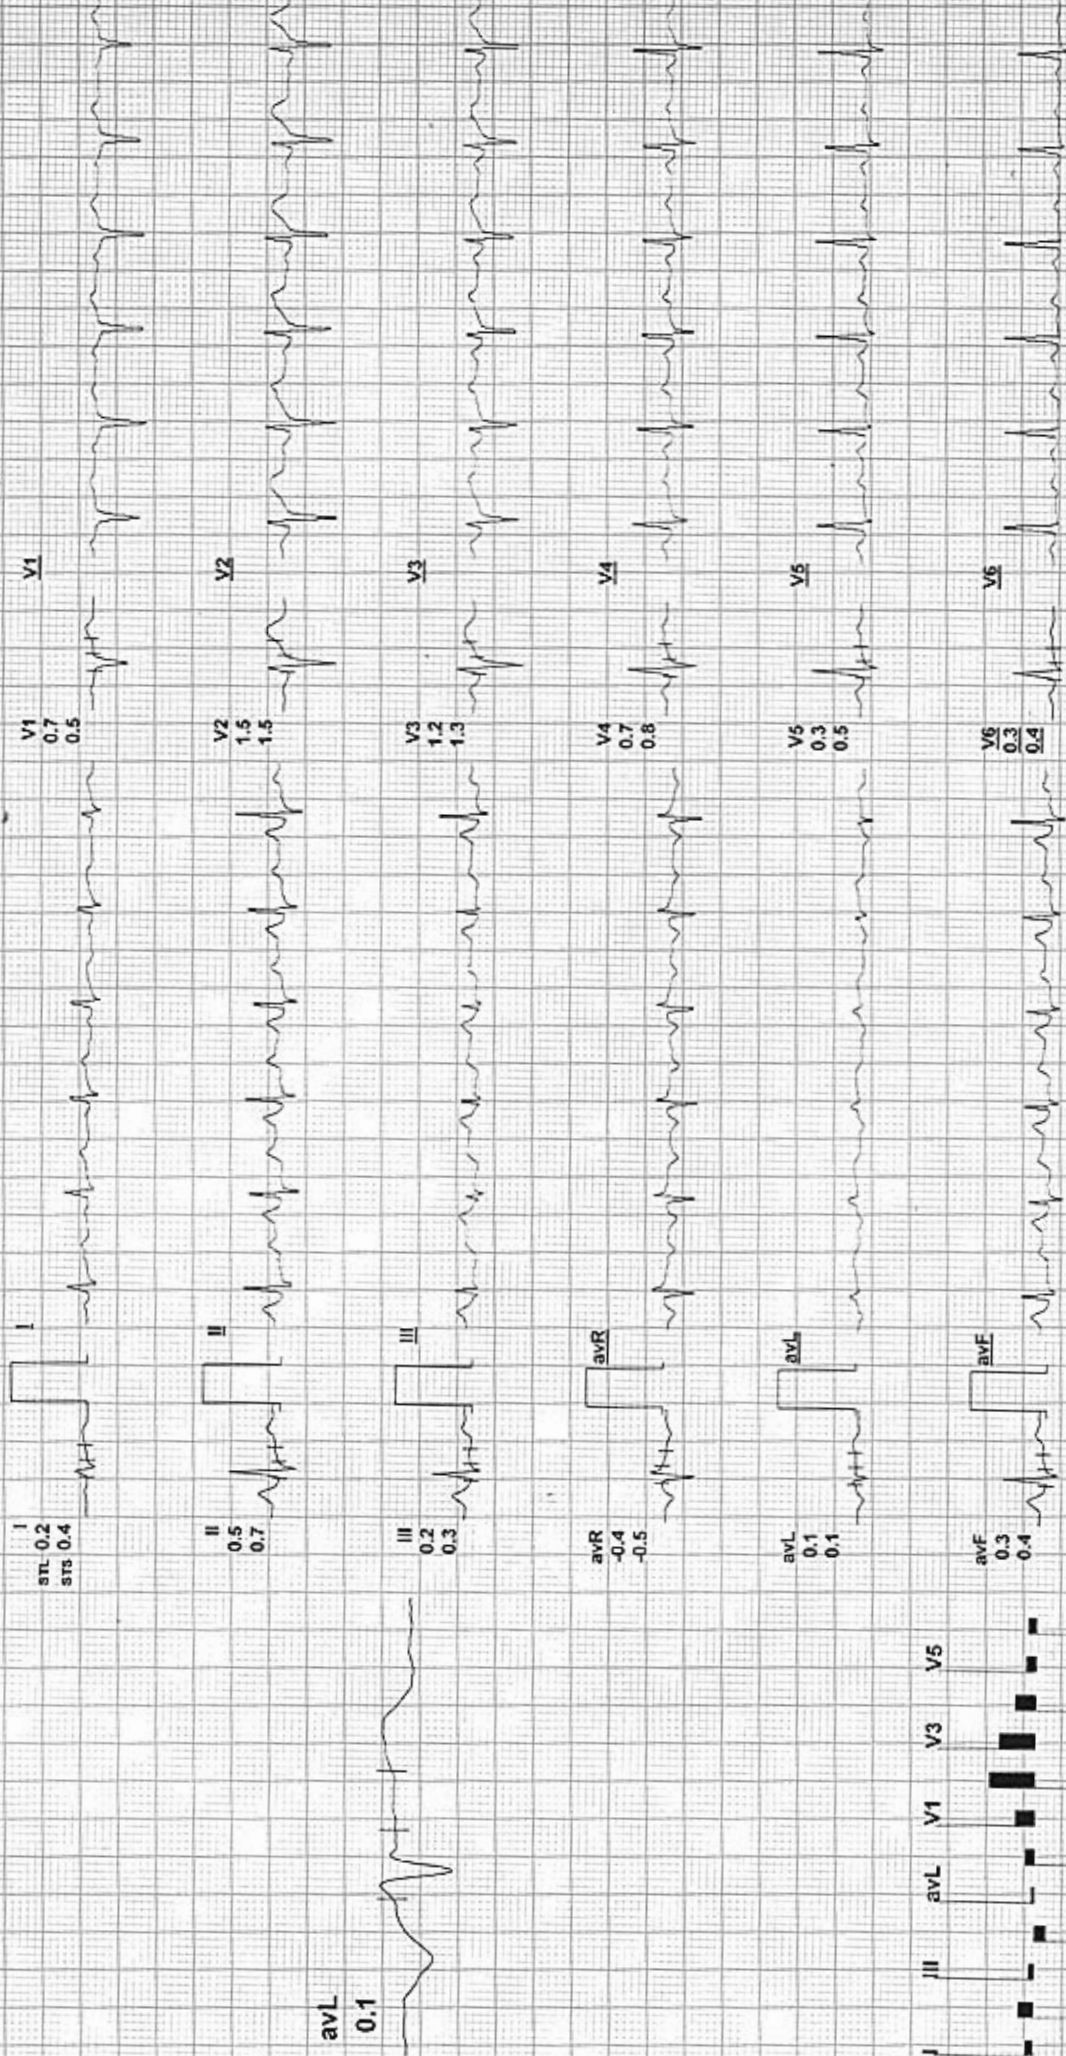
I
STL 0.2
STS 0.4

I

II
0.5
0.7

II

III
0.2
0.3

III

avR
-0.4
-0.5

avR

avL
0.1
0.1

avL

avF
0.3
0.4

avF

V1
0.7
0.5

V1

V2
1.5
1.5

V2

V3
1.2
1.3

V3

V4
0.7
0.8

V4

V5
0.3
0.5

V5

V6
0.3
0.4

V6

avL
0.1

I III avL V1 V3 V5